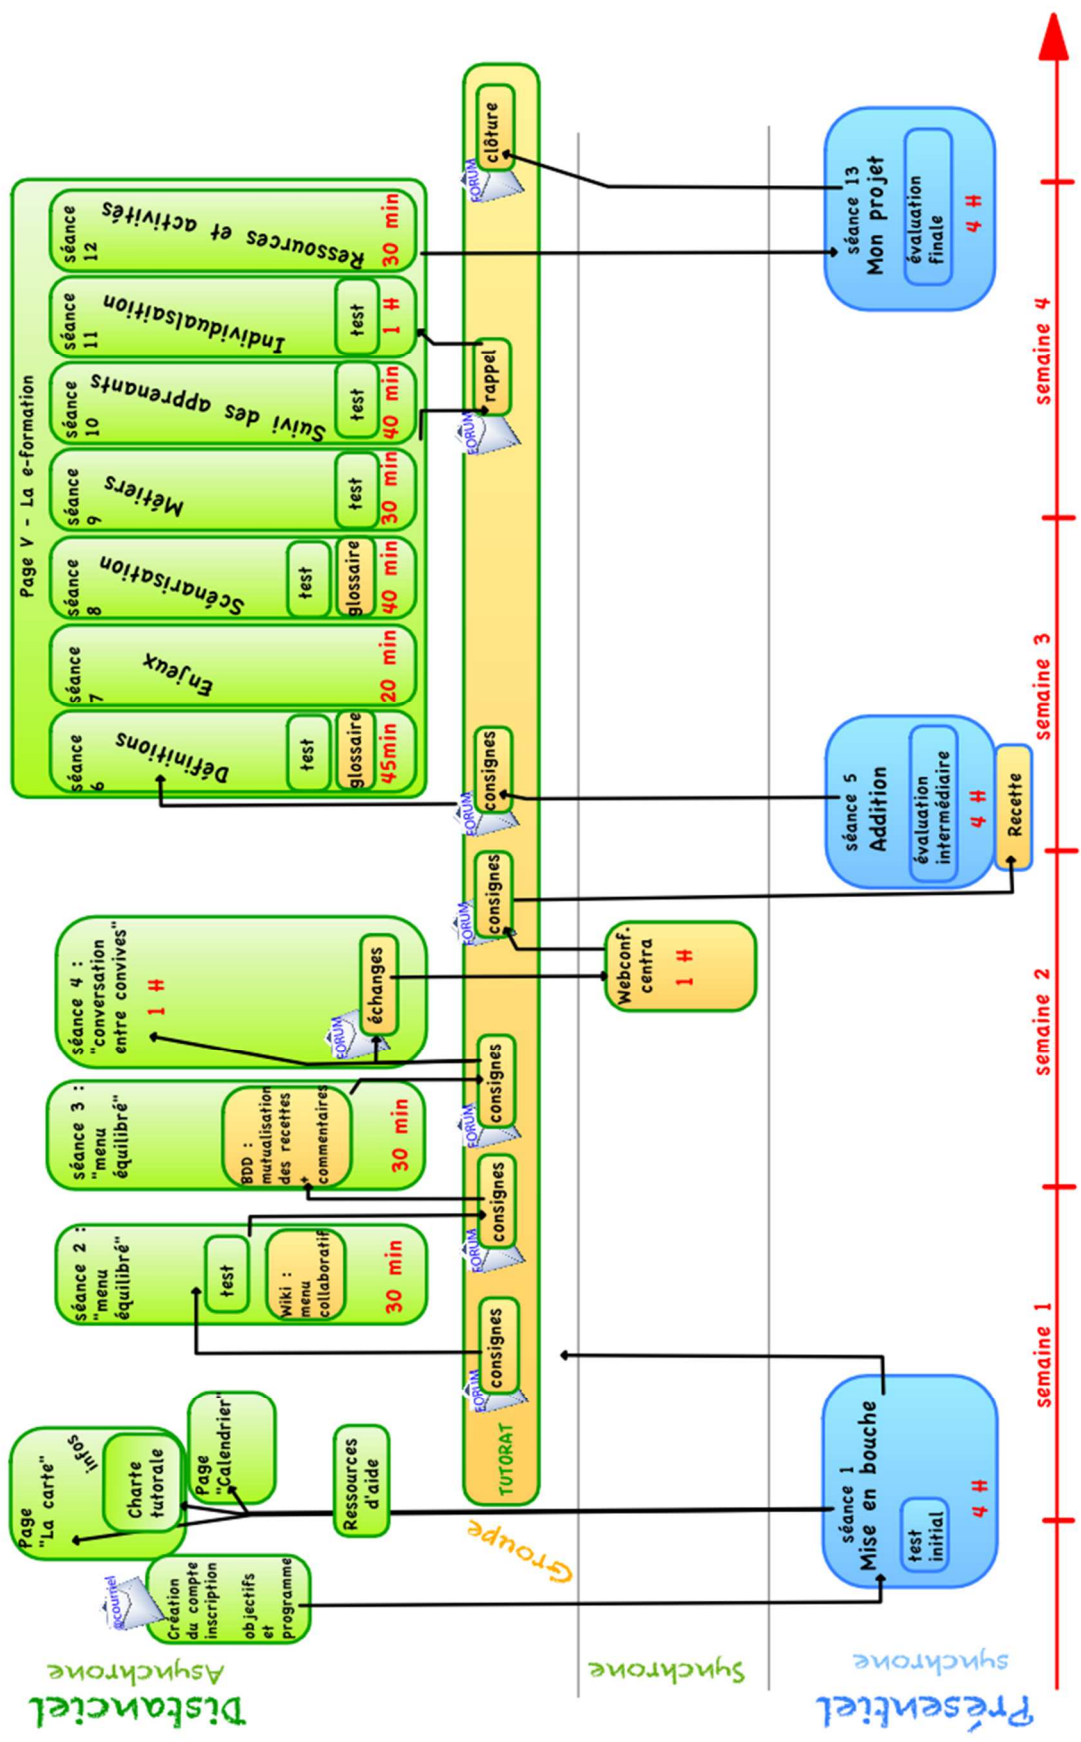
Distanciel
Asynchrone
Synchrone
Présentiel
synchrone

semaine 1
semaine 2
semaine 3
semaine 4

Création du compte inscription objectifs et programme
courriel

Page "La carte" infos
Charte tutorale
Page "Calendrier"
Ressources d'aide

séance 1 Mise en bouche
test initial
4 H

Groupe
TUTORAT
FORUM consignes
FORUM consignes
FORUM consignes
FORUM consignes
FORUM consignes
FORUM rappel
FORUM clôture

séance 2 : "menu équilibré"
test
Wiki : menu collaboratif
30 min

séance 3 : "menu équilibré"
BDD : mutualisation des recettes + commentaires
30 min

séance 4 : "conversation entre convives"
1 H
FORUM échanges

Webconf. centra
1 H

séance 5 Addition
évaluation intermédiaire
4 H
Recette

Page V - La e-formation
séance 6 Définitions
test
glossaire
45min
séance 7 Enjeux
20 min
séance 8 Scénarisation
test
glossaire
40 min
séance 9 Métiers
test
30 min
séance 10 Suivi des apprenants
test
40 min
séance 11 Individualisation
test
1 H
séance 12 Ressources et activités
30 min

séance 13 Mon projet
évaluation finale
4 H